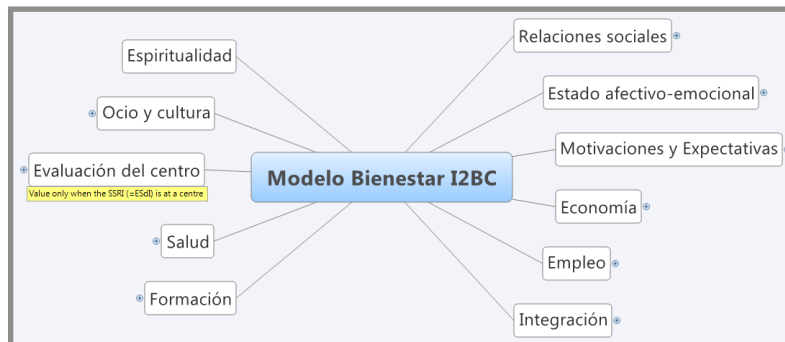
Modelo Bienestar I2BC

Espiritualidad

Ocio y cultura

Evaluación del centro

Value only when the SSRI (=ESdI) is at a centre

Salud

Formación

Relaciones sociales

Estado afectivo-emocional

Motivaciones y Expectativas

Economía

Empleo

Integración